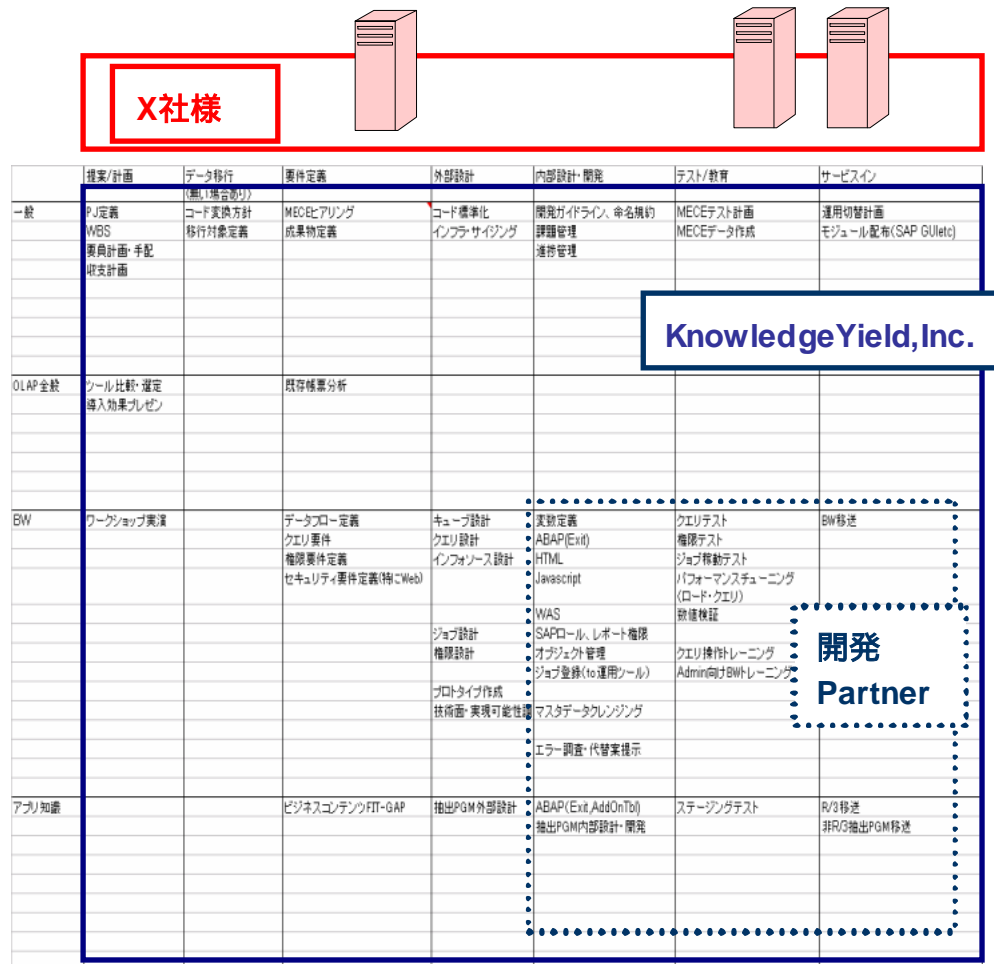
X社様

KnowledgeYield,Inc.

開発
Partner

| | 提案/計画 | データ移行 (無い場合あり) | 要件定義 | 外部設計 | 内部設計・開発 | テスト/教育 | サービスイン |
|---|---|---|---|---|---|---|---|
| 一般 | PJ定義 | コード変換方針 | MECEヒアリング | コード標準化 | 開発ガイドライン、命名規約 | MECEテスト計画 | 運用切替計画 |
| | WBS | 移行対象定義 | 成果物定義 | インフラ・サイジング | 課題管理 | MECEデータ作成 | モジュール配布(SAP GUIetc) |
| | 要員計画・手配 | | | | 進捗管理 | | |
| | 収支計画 | | | | | | |
| OLAP全般 | ツール比較・選定 | | 既存帳票分析 | | | | |
| | 導入効果プレゼン | | | | | | |
| BW | ワークショップ実演 | | データフロー定義 | キューブ設計 | 変数定義 | クエリテスト | BW移送 |
| | | | クエリ要件 | クエリ設計 | ABAP(Exit) | 権限テスト | |
| | | | 権限要件定義 | インフォソース設計 | HTML | ジョブ稼動テスト | |
| | | | セキュリティ要件定義(特にWeb) | | Javascript | パフォーマンスチューニング (ロード・クエリ) | |
| | | | | | WAS | 数値検証 | |
| | | | | ジョブ設計 | SAPロール、レポート権限 | | |
| | | | | 権限設計 | オブジェクト管理 | クエリ操作トレーニング | |
| | | | | | ジョブ登録(to運用ツール) | Admin向けBWトレーニング | |
| | | | | プロトタイプ作成 | | | |
| | | | | 技術面・実現可能性調 | マスタデータクレンジング | | |
| | | | | | エラー調査・代替案提示 | | |
| アプリ知識 | | | ビジネスコンテンツFIT-GAP | 抽出PGM外部設計 | ABAP(Exit,AddOnTbl) | ステージングテスト | R/3移送 |
| | | | | | 抽出PGM内部設計・開発 | | 非R/3抽出PGM移送 |